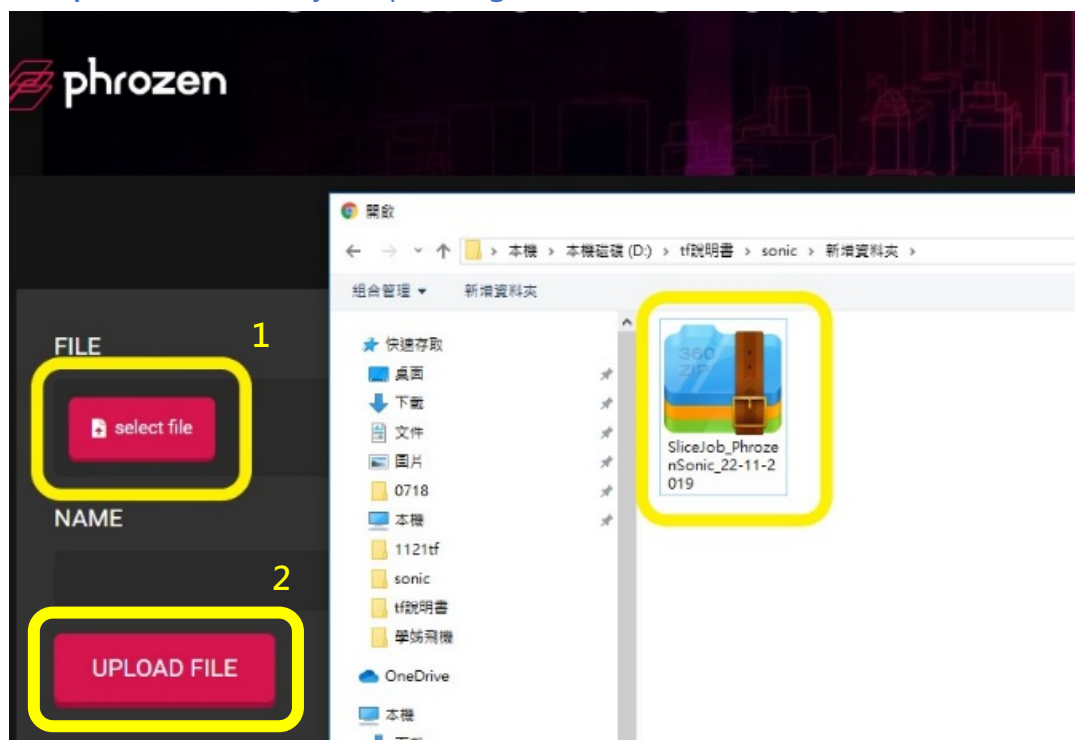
phrozen

FILE

1

select file

NAME

2

UPLOAD FILE

開啟

本機 > 本機磁碟 (D:) > tf說明書 > sonic > 新增資料夾 >

組合管理 ▾ 新增資料夾

快速存取
桌面
下載
文件
圖片
0718
本機
1121tf
sonic
tf說明書
學姊飛機
OneDrive
本機

360 ZIP

SliceJob_PhrozenSonic_22-11-2019